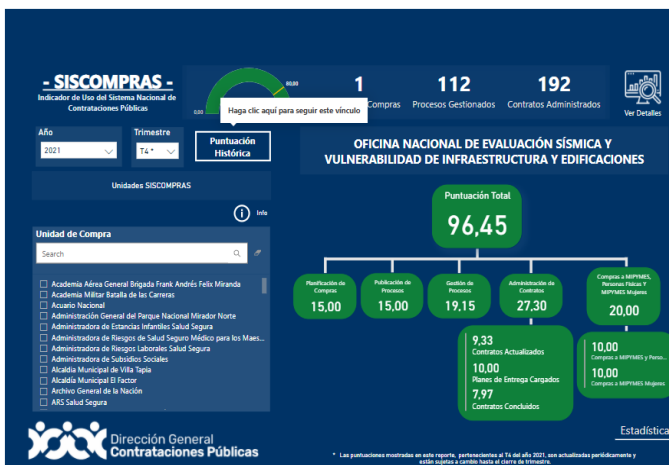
- SISCOMPRAS -
Indicador de Uso del Sistema Nacional de Contrataciones Públicas

0,00 80,00

Haga clic aquí para seguir este vínculo

1 Compras

112 Procesos Gestionados

192 Contratos Administrados

Ver Detalles

Año
2021

Trimestre
T4 *

Puntuación Histórica

OFICINA NACIONAL DE EVALUACIÓN SÍSMICA Y VULNERABILIDAD DE INFRAESTRUCTURA Y EDIFICACIONES

Unidades SISCOMPRAS

Info

Unidad de Compra

Search

Academia Aérea General Brigada Frank Andrés Felix Miranda
Academia Militar Batalla de las Carreras
Acuario Nacional
Administración General del Parque Nacional Mirador Norte
Administradora de Estancias Infantiles Salud Segura
Administradora de Riesgos de Salud Seguro Médico para los Maes...
Administradora de Riesgos Laborales Salud Segura
Administradora de Subsidios Sociales
Alcaldía Municipal de Villa Tapia
Alcaldía Municipal El Factor
Archivo General de la Nación
ARS Salud Segura

Puntuación Total
96,45

Planificación de Compras
15,00

Publicación de Procesos
15,00

Gestión de Procesos
19,15

Administración de Contratos
27,30

Compras a MIPYMES, Personas Físicas Y MIPYMES Mujeres
20,00

9,33
Contratos Actualizados

10,00
Planes de Entrega Cargados

7,97
Contratos Concluidos

10,00
Compras a MIPYMES y Perso...

10,00
Compras a MIPYMES Mujeres

Dirección General
Contrataciones Públicas

* Las puntuaciones mostradas en este reporte, pertenecientes al T4 del año 2021, son actualizadas periódicamente y están sujetas a cambio hasta el cierre de trimestre.

Estadística